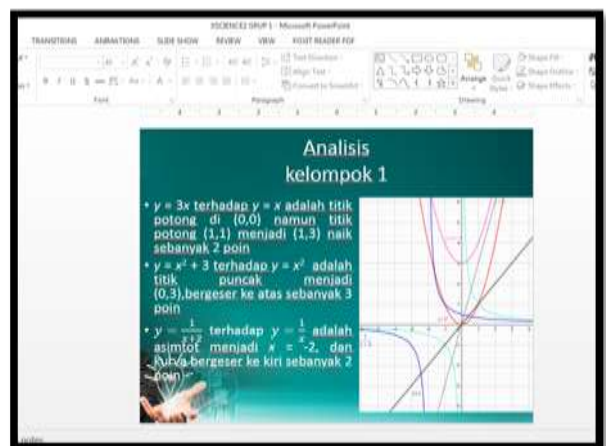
XSCIENCE2 GRUP 1 - Microsoft PowerPoint

TRANSITIONS ANIMATIONS SLIDE SHOW REVIEW VIEW FOXIT READER PDF

Font Paragraph Drawing

Text Direction Align Text Convert to SmartArt

Arrange Quick Styles Shape Fill Shape Outline Shape Effects

Analisis kelompok 1

• $y = 3x$ terhadap $y = x$ adalah titik potong di (0,0) namun titik potong (1,1) menjadi (1,3) naik sebanyak 2 poin

• $y = x^2 + 3$ terhadap $y = x^2$ adalah titik puncak menjadi (0,3),bergeser ke atas sebanyak 3 poin

• $y = \frac{1}{x+2}$ terhadap $y = \frac{1}{x}$ adalah asimtot menjadi $x$ = -2, dan kurva bergeser ke kiri sebanyak 2 poin

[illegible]